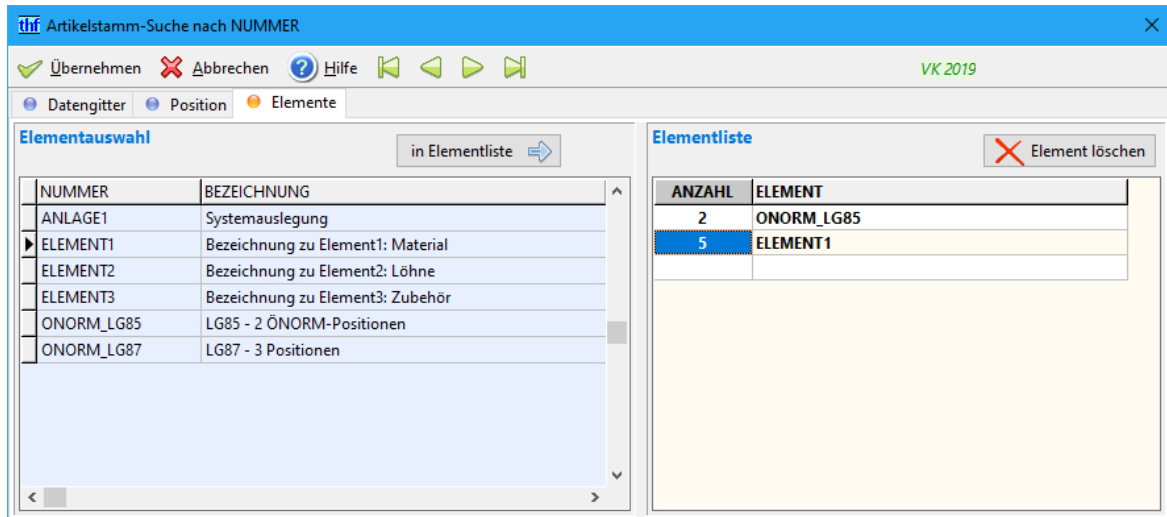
thf Artikelstamm-Suche nach NUMMER

Übernehmen Abbrechen Hilfe

VK 2019

Datengitter Position Elemente

Elementauswahl

in Elementliste

| NUMMER | BEZEICHNUNG |
|---|---|
| ANLAGE1 | Systemauslegung |
| ELEMENT1 | Bezeichnung zu Element1: Material |
| ELEMENT2 | Bezeichnung zu Element2: Löhne |
| ELEMENT3 | Bezeichnung zu Element3: Zubehör |
| ONORM_LG85 | LG85 - 2 ÖNORM-Positionen |
| ONORM_LG87 | LG87 - 3 Positionen |

Elementliste

Element löschen

| ANZAHL | ELEMENT |
|---|---|
| 2 | ONORM_LG85 |
| 5 | ELEMENT1 |
| | |